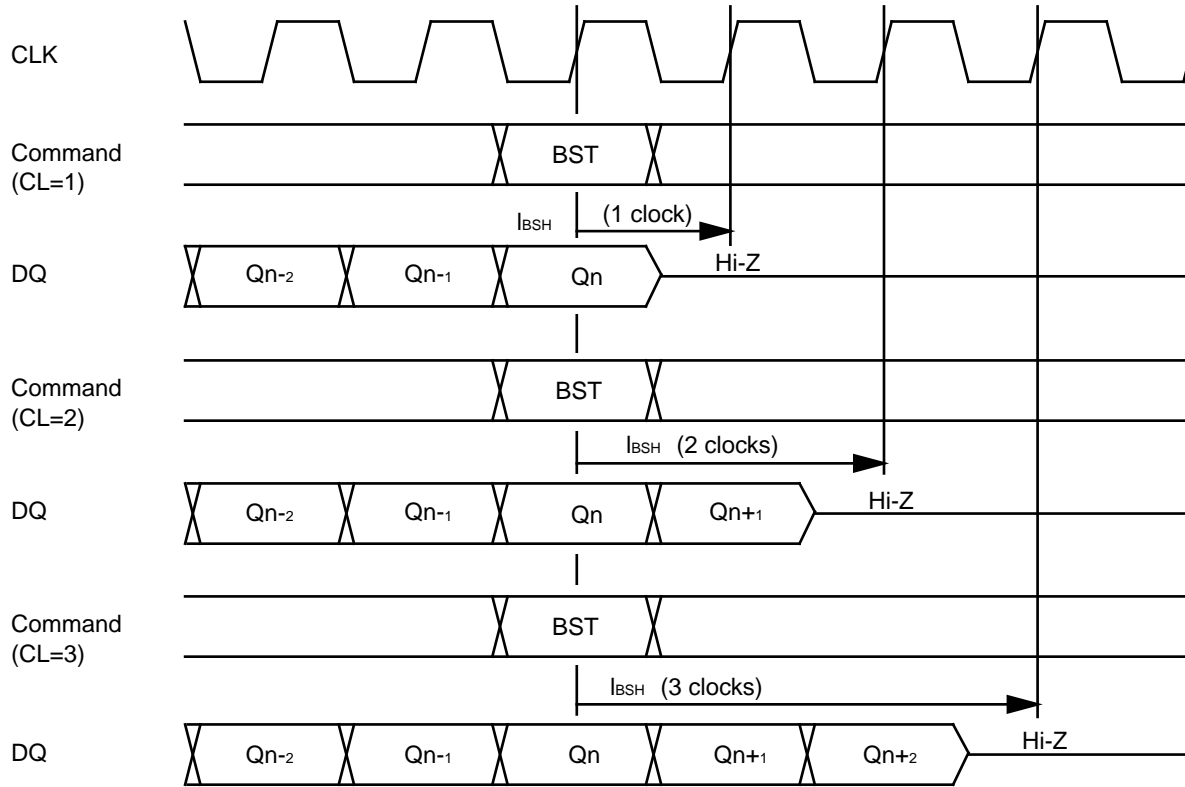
CLK

Command (CL=1)

BST

$I_{BSH}$ (1 clock)

DQ

Qn-$_2$ Qn-$_1$ Qn

Hi-Z

Command (CL=2)

BST

$I_{BSH}$ (2 clocks)

DQ

Qn-$_2$ Qn-$_1$ Qn Qn+$_1$

Hi-Z

Command (CL=3)

BST

$I_{BSH}$ (3 clocks)

DQ

Qn-$_2$ Qn-$_1$ Qn Qn+$_1$ Qn+$_2$

Hi-Z